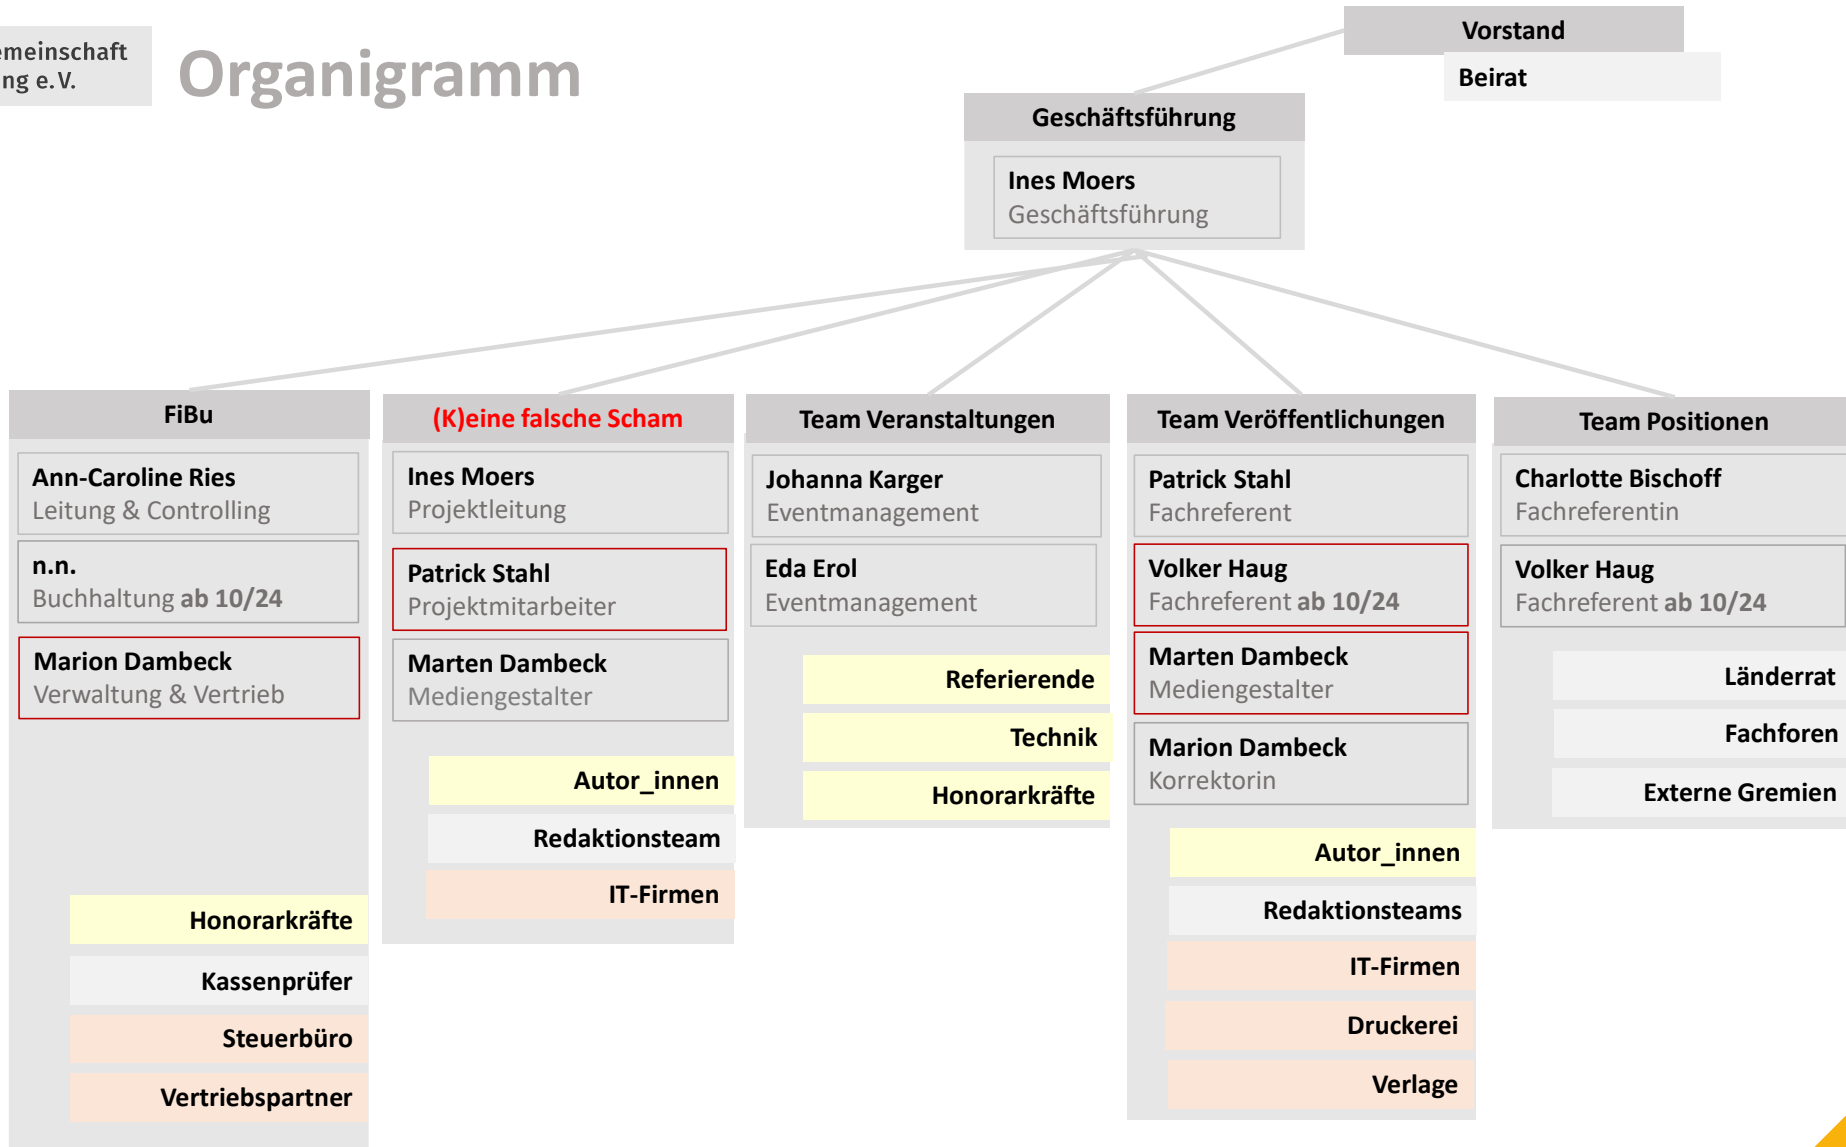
emeinschaft
ng e.V.

Organigramm

Vorstand
Beirat

Geschäftsführung
Ines Moers
Geschäftsführung

FiBu
Ann-Caroline Ries
Leitung & Controlling
n.n.
Buchhaltung ab 10/24
Marion Dambeck
Verwaltung & Vertrieb
Honorarkräfte
Kassenprüfer
Steuerbüro
Vertriebspartner

(K)eine falsche Scham
Ines Moers
Projektleitung
Patrick Stahl
Projektmitarbeiter
Marten Dambeck
Mediengestalter
Autor_innen
Redaktionsteam
IT-Firmen

Team Veranstaltungen
Johanna Karger
Eventmanagement
Eda Erol
Eventmanagement
Referierende
Technik
Honorarkräfte

Team Veröffentlichungen
Patrick Stahl
Fachreferent
Volker Haug
Fachreferent ab 10/24
Marten Dambeck
Mediengestalter
Marion Dambeck
Korrektorin
Autor_innen
Redaktionsteams
IT-Firmen
Druckerei
Verlage

Team Positionen
Charlotte Bischoff
Fachreferentin
Volker Haug
Fachreferent ab 10/24
Länderrat
Fachforen
Externe Gremien